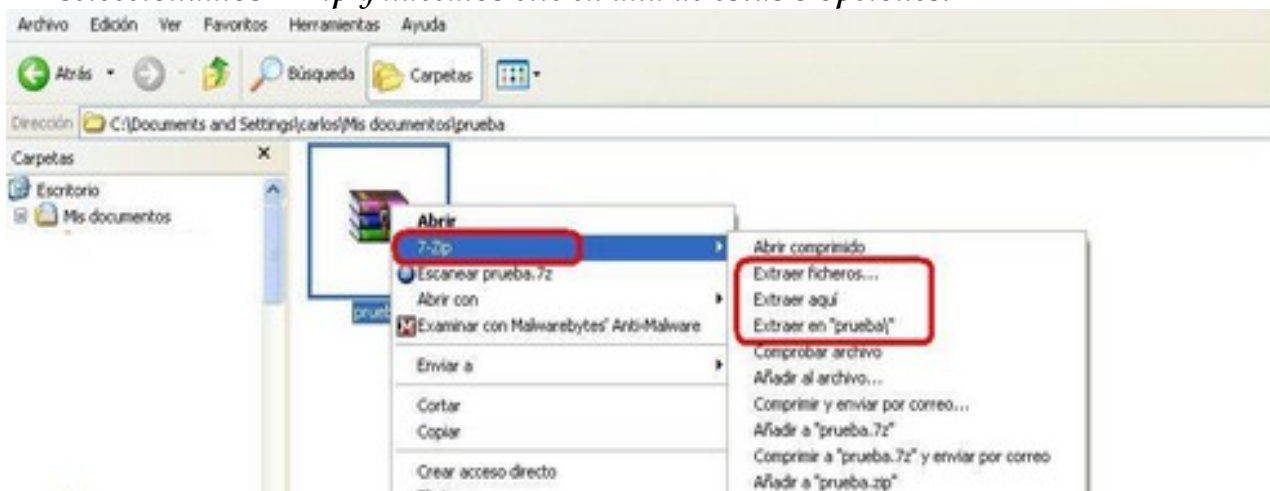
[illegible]

Archivo Edición Ver Favoritos Herramientas Ayuda

Atrás Búsqueda Carpetas

Dirección C:\Documents and Settings\carlos\Mis documentos\prueba

Carpetas ×

Escritorio
Mis documentos

prueb

Abrir
7-Zip
Escanear prueba.7z
Abrir con
Examinar con Malwarebytes' Anti-Malware
Enviar a
Cortar
Copiar
Crear acceso directo

Abrir comprimido
Extraer ficheros...
Extraer aquí
Extraer en "prueba\"
Comprobar archivo
Añadir al archivo...
Comprimir y enviar por correo...
Añadir a "prueba.7z"
Comprimir a "prueba.7z" y enviar por correo
Añadir a "prueba.zip"